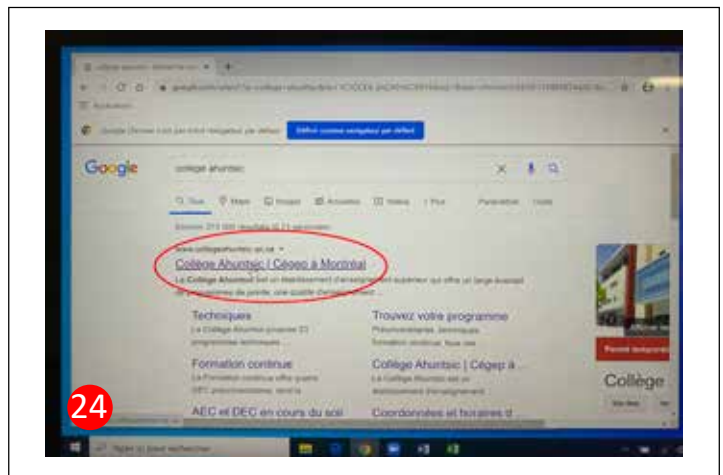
Google

collège ahuntsic

Tous Maps Images Actualités Vidéos Plus Paramètres Outils

Environ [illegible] résultats ([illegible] secondes)

www.collegeahuntsic.qc.ca

Collège Ahuntsic | Cégep à Montréal

Le Collège Ahuntsic est un établissement d'enseignement supérieur qui offre un large éventail de programmes de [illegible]

Techniques

Le Collège Ahuntsic propose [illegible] programmes techniques ...

Trouvez votre programme

Formation continue

Collège Ahuntsic | Cégep à ...

AEC et DEC en cours du soir

Coordonnées et horaires d

Collège

24

Taper ici pour rechercher